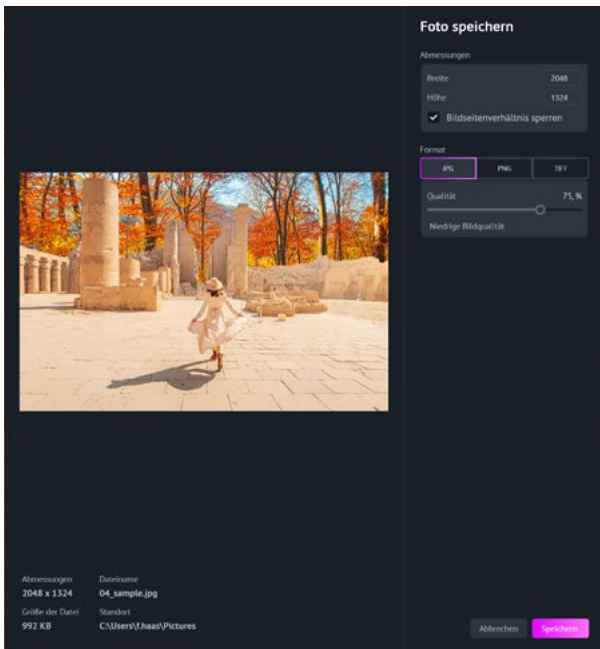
Foto speichern

Abmessungen

Breite 2048

Höhe 1324

Bildseitenverhältnis sperren

Format

JPG PNG TIFF

Qualität 75 %

Niedrige Bildqualität

Abmessungen
2048 x 1324

Dateiname
04_sample.jpg

Größe der Datei
992 KB

Standort
C:\Users\f.haas\Pictures

Abbrechen Speichern